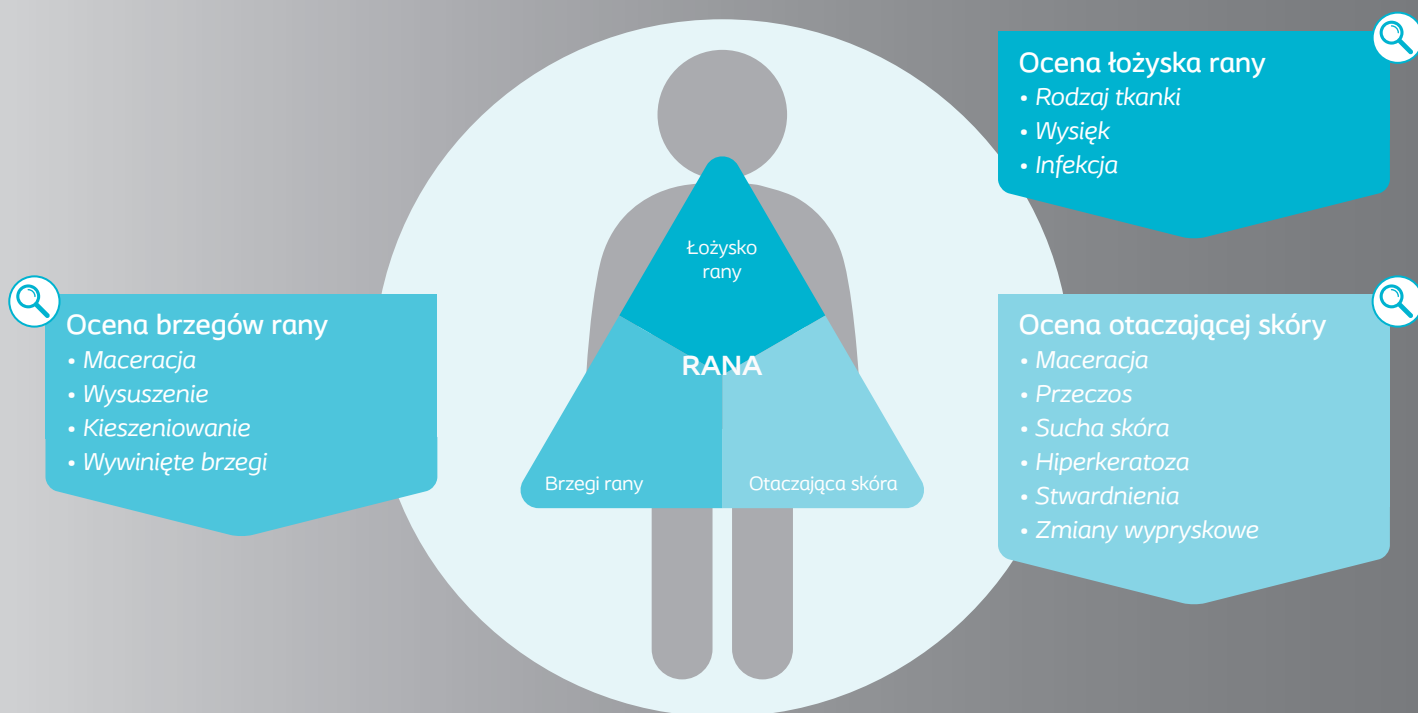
Ocena łożyska rany
• Rodzaj tkanki
• Wysięk
• Infekcja

Ocena brzegów rany
• Maceracja
• Wysuszenie
• Kieszeniowanie
• Wywinięte brzegi

Łożysko rany

RANA

Brzegi rany

Otaczająca skóra

Ocena otaczającej skóry
• Maceracja
• Przeczos
• Sucha skóra
• Hiperkeratoza
• Stwardnienia
• Zmiany wypryskowe